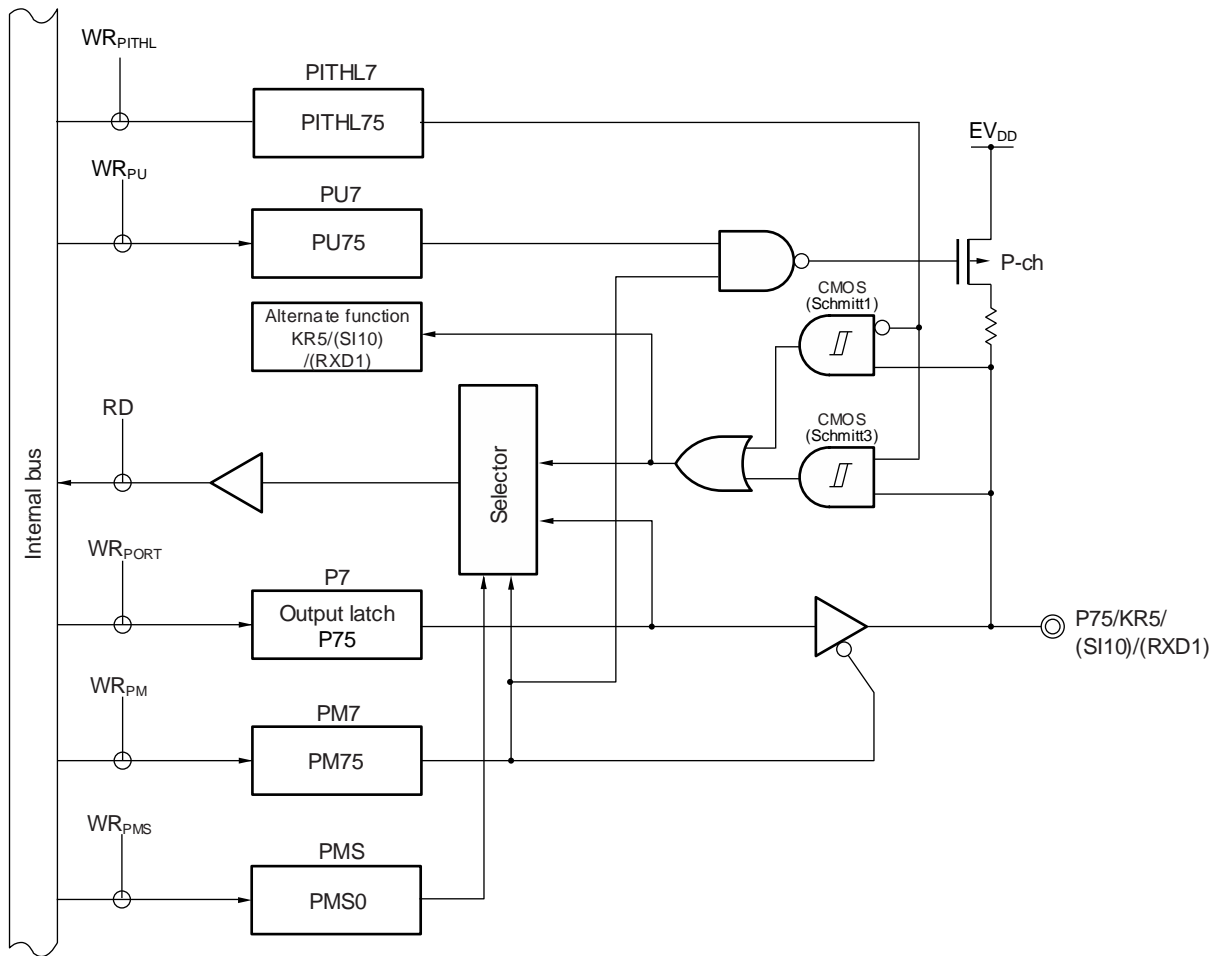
Internal bus

$WR_{PITHL}$

PITHL7

PITHL75

$EV_{DD}$

$WR_{PU}$

PU7

PU75

P-ch

CMOS (Schmitt1)

Alternate function KR5/(SI10) /(RXD1)

RD

Selector

CMOS (Schmitt3)

$WR_{PORT}$

P7

Output latch P75

P75/KR5/ (SI10)/(RXD1)

$WR_{PM}$

PM7

PM75

$WR_{PMS}$

PMS

PMS0